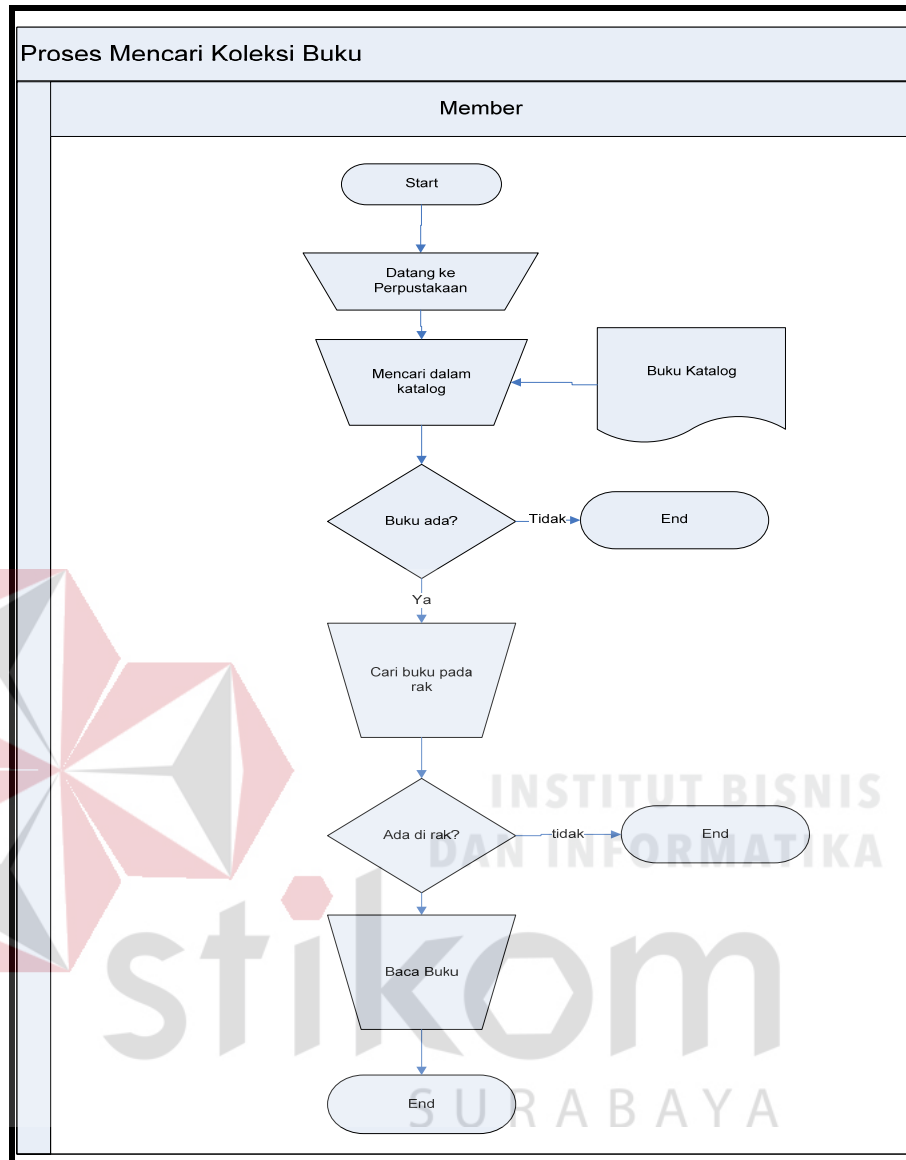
Proses Mencari Koleksi Buku

Member

Start

Datang ke Perpustakaan

Mencari dalam katalog

Buku Katalog

Buku ada?

Tidak

End

Ya

Cari buku pada rak

Ada di rak?

tidak

End

Baca Buku

End

INSTITUT BISNIS
DAN INFORMATIKA
stikom
SURABAYA